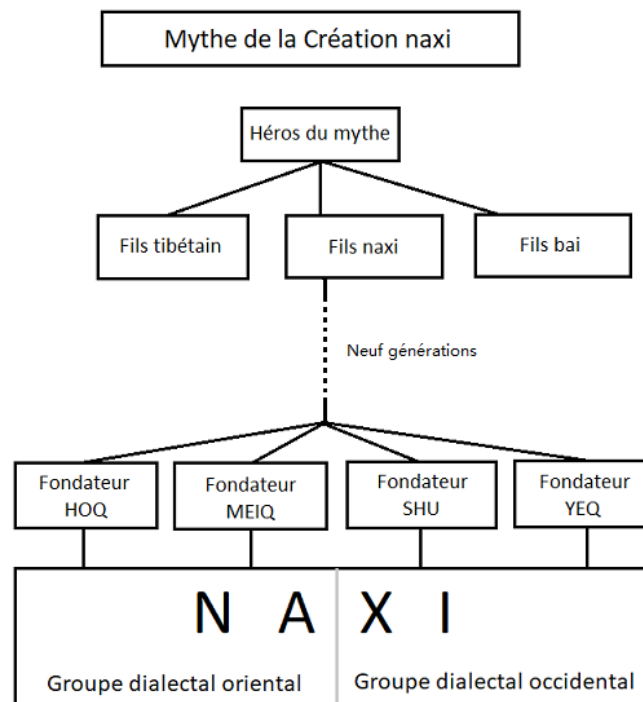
Mythe de la Création naxi

Héros du mythe

Fils tibétain

Fils naxi

Fils bai

Neuf générations

Fondateur HOQ

Fondateur MEIQ

Fondateur SHU

Fondateur YEQ

N A X I

Groupe dialectal oriental

Groupe dialectal occidental